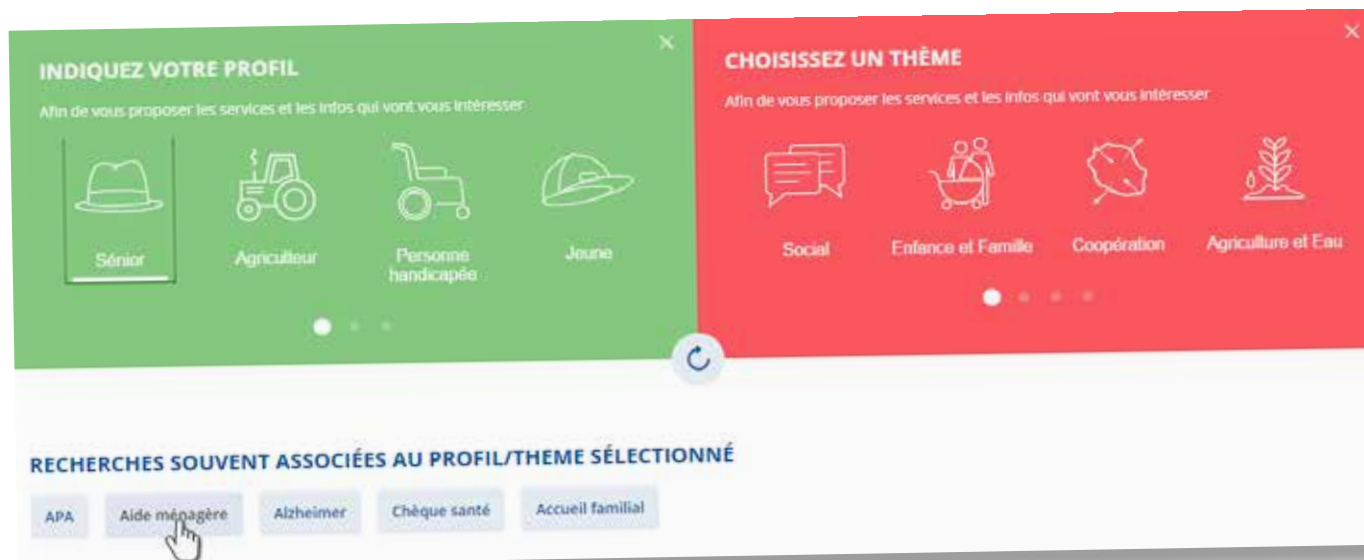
INDIQUEZ VOTRE PROFIL

Afin de vous proposer les services et les infos qui vont vous intéresser

Sénior

Agriculteur

Personne handicapée

Jeune

CHOISISSEZ UN THÈME

Afin de vous proposer les services et les infos qui vont vous intéresser

Social

Enfance et Famille

Coopération

Agriculture et Eau

RECHERCHES SOUVENT ASSOCIÉES AU PROFIL/THEME SÉLECTIONNÉ

APA

Aide ménagère

Alzheimer

Chèque santé

Accueil familial